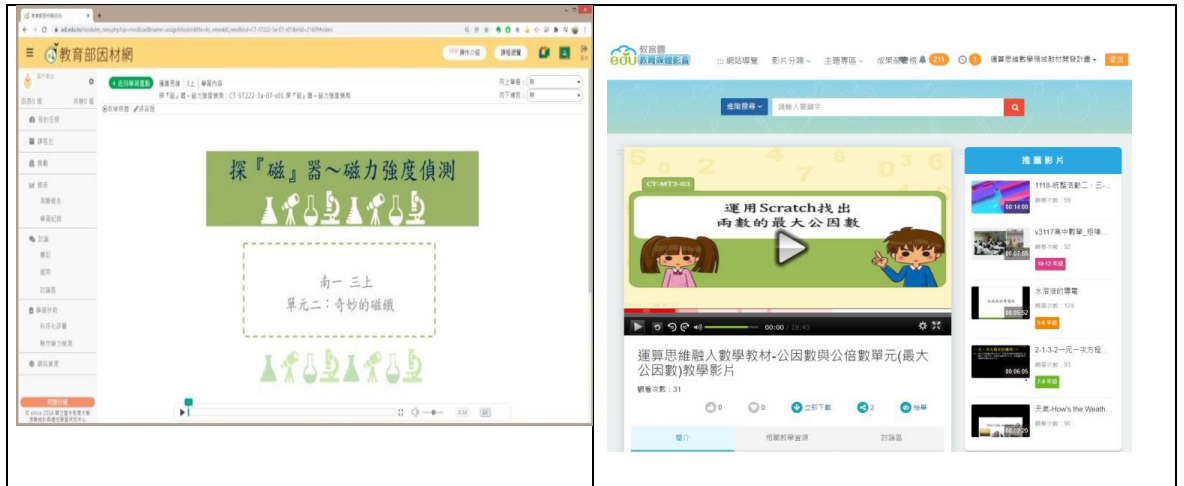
教育部因材網

返回學習任務

探『磁』器～磁力強度偵測

南一 三上
單元二：奇妙的磁鐵

教育雲 教育媒體影音

:::網站導覽 影片分類 主題專區 成果展 211 1 運算思維數學領域教材開發計畫 登出

進階搜尋 請輸入關鍵字

CT-MT3-03
運用Scratch找出
兩數的最大公因數

00:00 / 18:43

運算思維融入數學教材-公因數與公倍數單元(最大公因數)教學影片

觀看次數：31

0 0 立即下載 2 檢舉

簡介 相關教學資源 討論區

推薦影片

1118-統整活動二：三-...
觀看次數：59

v3117高中數學_坦陳...
觀看次數：92
10-12 年級

水溶液的導電
觀看次數：124
5-6 年級

2-1-3-2一元一次方程...
觀看次數：93
7-9 年級

天氣 How's the Weath...
觀看次數：90